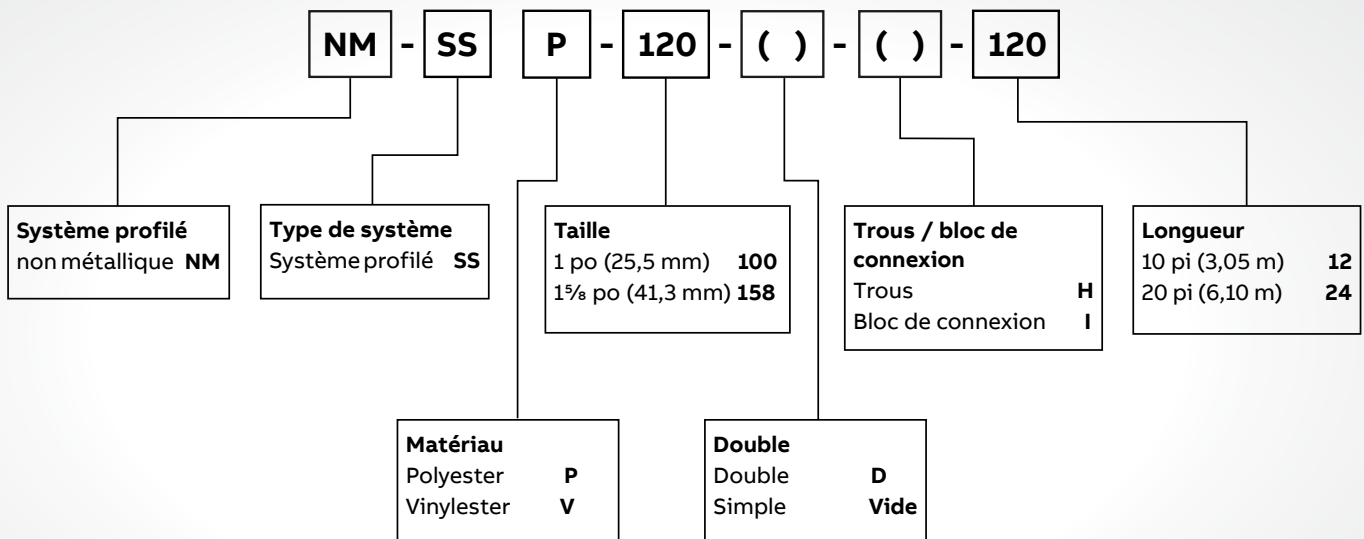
NM - SS P - 120 - ( ) - ( ) - 120

**Système profilé**
non métallique **NM**

**Type de système**
Système profilé **SS**

**Taille**
1 po (25,5 mm) **100**
1⅝ po (41,3 mm) **158**

**Trous / bloc de connexion**
Trous **H**
Bloc de connexion **I**

**Longueur**
10 pi (3,05 m) **12**
20 pi (6,10 m) **24**

**Matériau**
Polyester **P**
Vinylester **V**

**Double**
Double **D**
Simple **Vide**